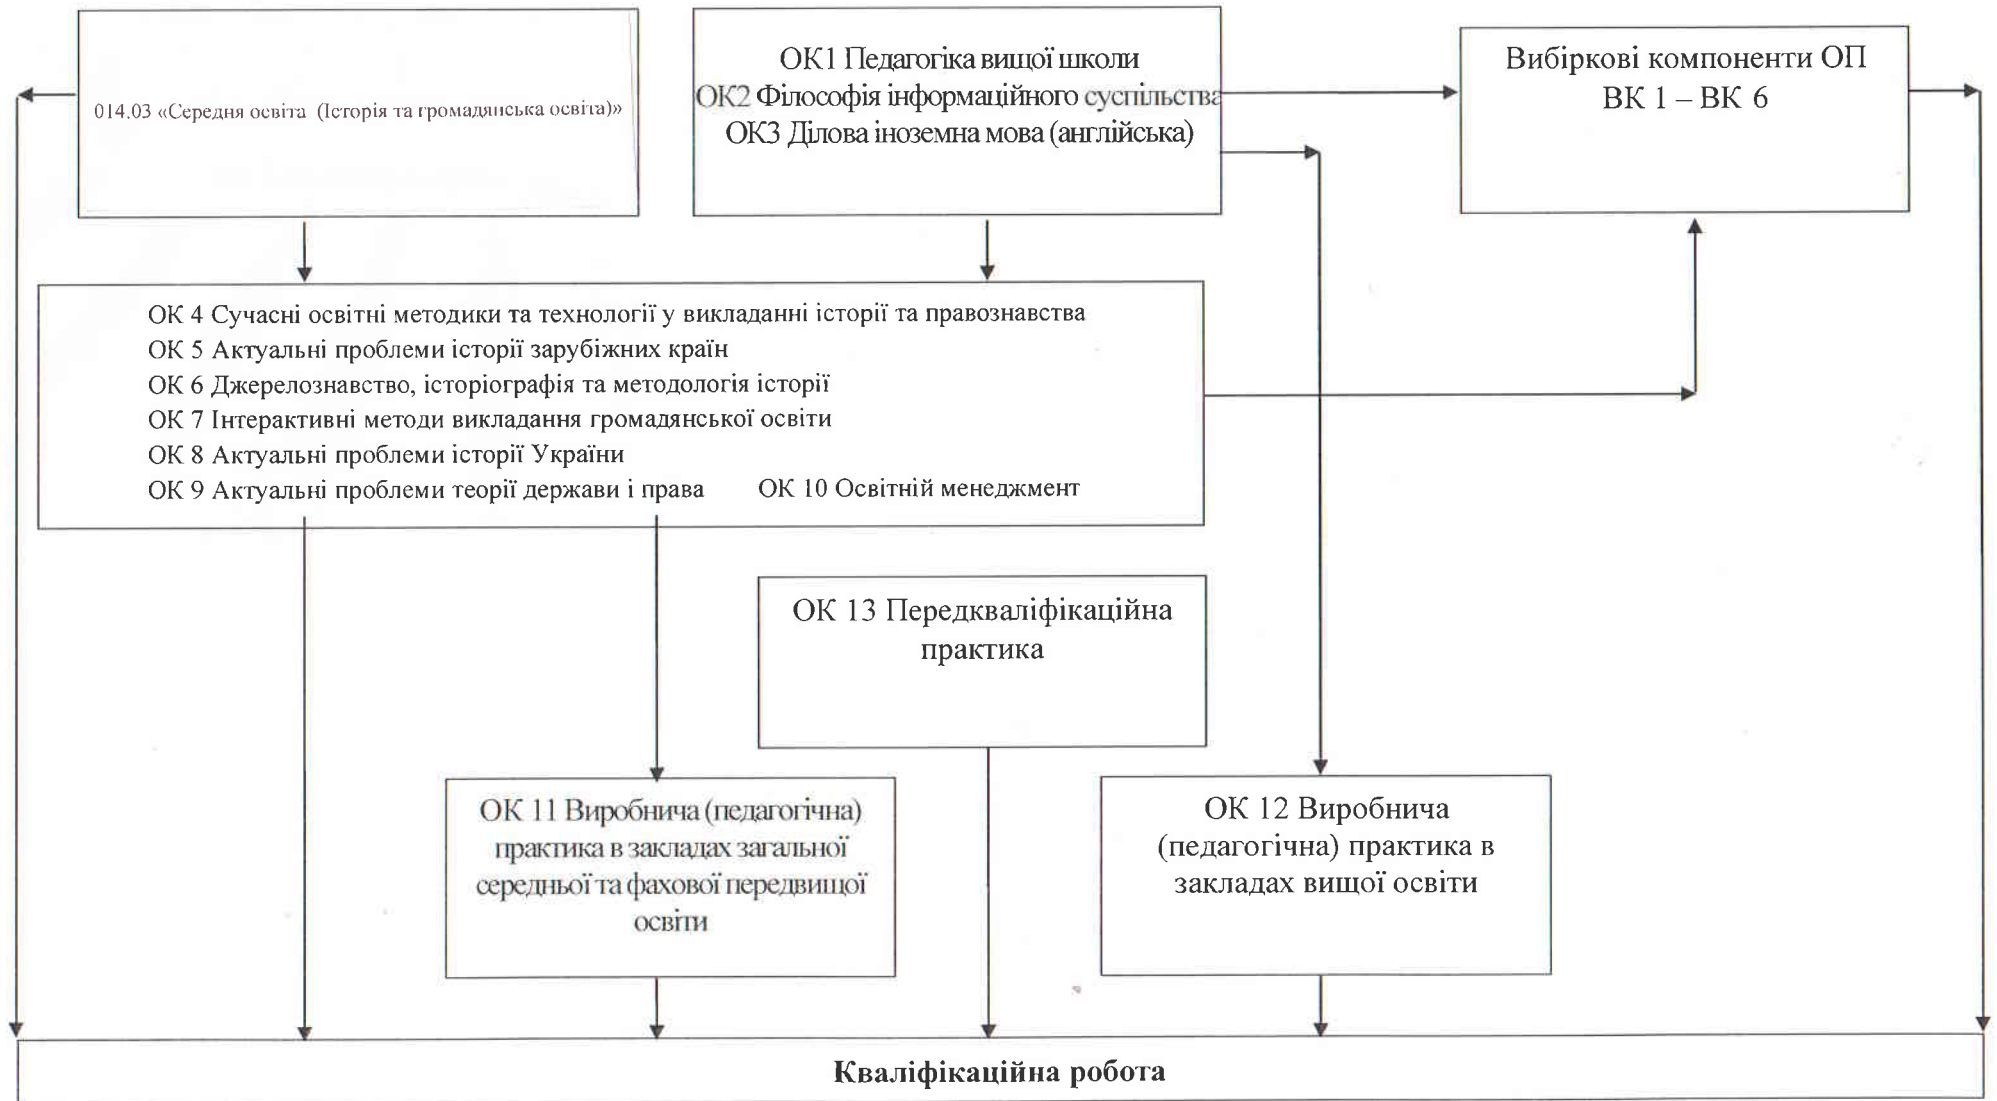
014.03 «Середня освіта (Історія та громадянська освіта)»

ОК1 Педагогіка вищої школи
ОК2 Філософія інформаційного суспільства
ОК3 Ділова іноземна мова (англійська)

Вибіркові компоненти ОП
ВК 1 – ВК 6

ОК 4 Сучасні освітні методики та технології у викладанні історії та правознавства
ОК 5 Актуальні проблеми історії зарубіжних країн
ОК 6 Джерелознавство, історіографія та методологія історії
ОК 7 Інтерактивні методи викладання громадянської освіти
ОК 8 Актуальні проблеми історії України
ОК 9 Актуальні проблеми теорії держави і права ОК 10 Освітній менеджмент

ОК 13 Передкваліфікаційна практика

ОК 11 Виробнича (педагогічна) практика в закладах загальної середньої та фахової передвищої освіти

ОК 12 Виробнича (педагогічна) практика в закладах вищої освіти

Кваліфікаційна робота